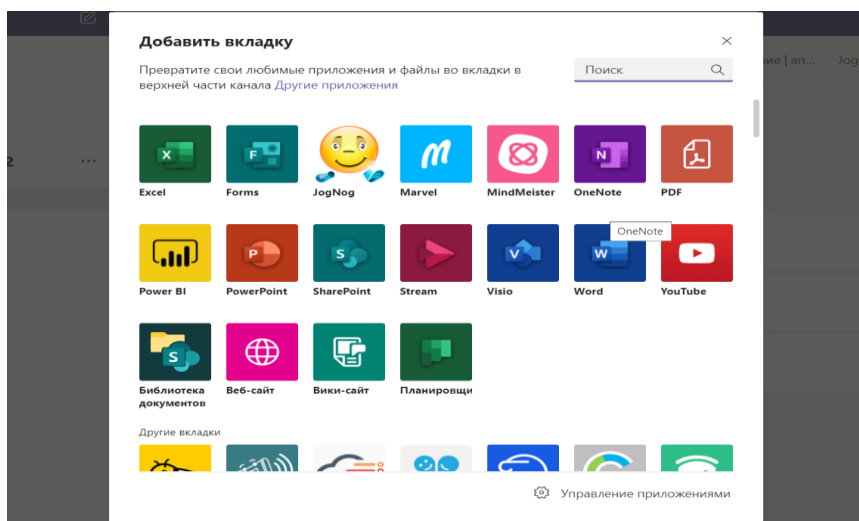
Добавить вкладку

×

Превратите свои любимые приложения и файлы во вкладки в верхней части канала Другие приложения

Поиск

ние | ап... Jog

2 ...

Excel
Forms
JogNog
Marvel
MindMeister
OneNote
PDF

OneNote

Power BI
PowerPoint
SharePoint
Stream
Visio
Word
YouTube

Библиотека документов
Веб-сайт
Вики-сайт
Планировщи

Другие вкладки

Управление приложениями